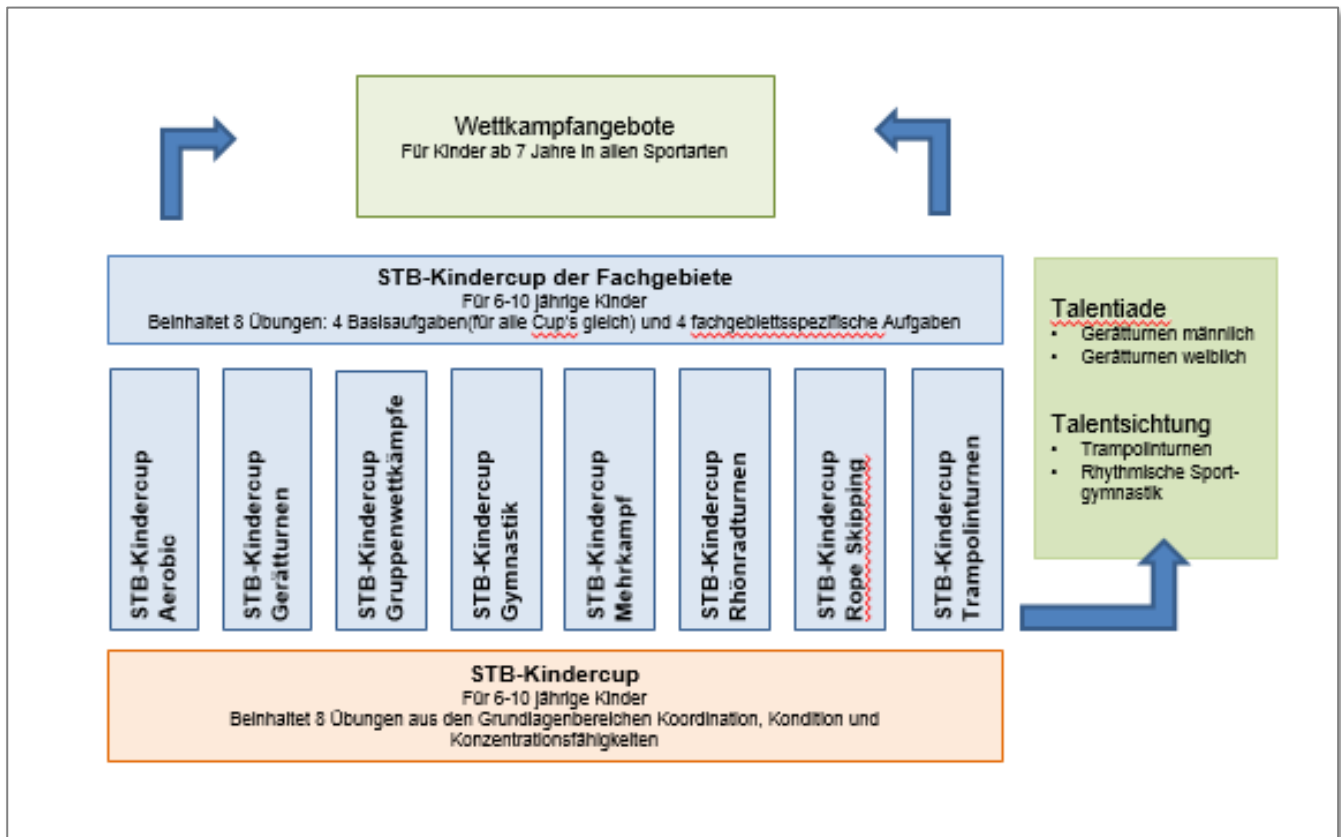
Wettkampfangebote
Für Kinder ab 7 Jahre in allen Sportarten

STB-Kindercup der Fachgebiete
Für 6-10 jährige Kinder
Beinhaltet 8 Übungen: 4 Basisaufgaben(für alle Cup's gleich) und 4 fachgebietsspezifische Aufgaben

Talentiade
• Gerätturnen männlich
• Gerätturnen weiblich

Talentsichtung
• Trampolinturnen
• Rhythmische Sportgymnastik

STB-Kindercup Aerobic

STB-Kindercup Gerätturnen

STB-Kindercup Gruppenwettkämpfe

STB-Kindercup Gymnastik

STB-Kindercup Mehrkampf

STB-Kindercup Rhönradturnen

STB-Kindercup Rope Skipping

STB-Kindercup Trampolinturnen

STB-Kindercup
Für 6-10 jährige Kinder
Beinhaltet 8 Übungen aus den Grundlagenbereichen Koordination, Kondition und Konzentrationsfähigkeiten